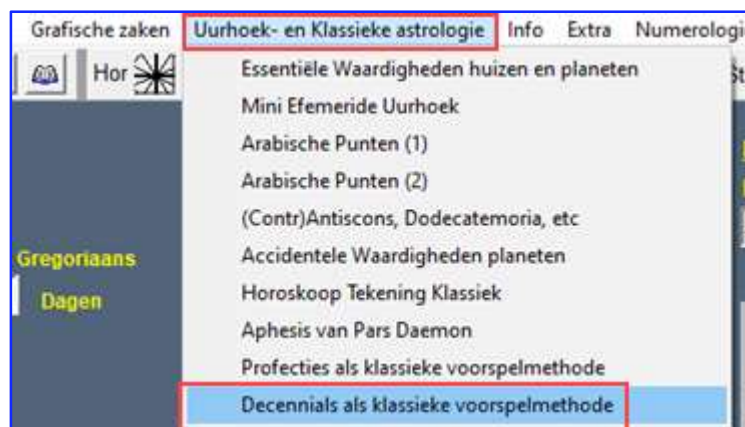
Grafische zaken | Uurhoek- en Klassieke astrologie | Info | Extra | Numerologi

Hor

Essentiële Waardigheden huizen en planeten
Mini Efemeride Uurhoek
Arabische Punten (1)
Arabische Punten (2)
(Contr)Antiscons, Dodecatemoria, etc
Accidentele Waardigheden planeten
Horoskoop Tekening Klassiek
Aphesis van Pars Daemon
Profecties als klassieke voorspelmethode
Decennials als klassieke voorspelmethode

Gregoriaans
Dagen